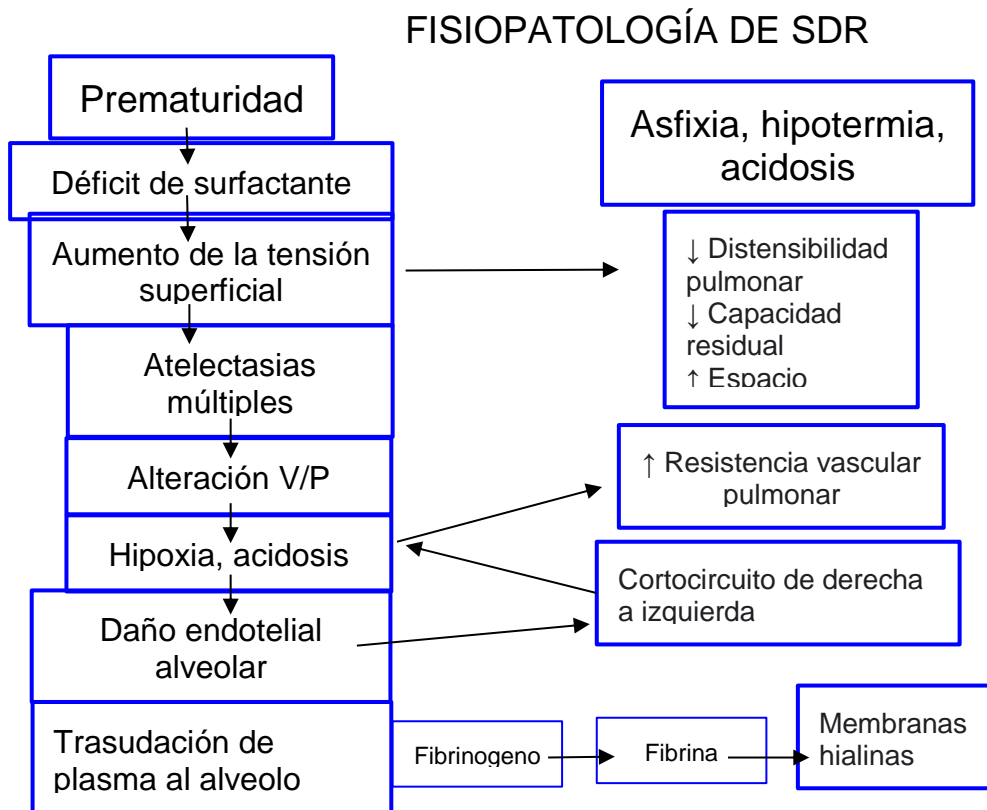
FISIOPATOLOGÍA DE SDR

Prematuridad

Déficit de surfactante

Aumento de la tensión superficial

Atelectasias múltiples

Alteración V/P

Hipoxia, acidosis

Daño endotelial alveolar

Trasudación de plasma al alveolo

Asfixia, hipotermia, acidosis

↓ Distensibilidad pulmonar
↓ Capacidad residual
↑ Espacio

↑ Resistencia vascular pulmonar

Cortocircuito de derecha a izquierda

Fibrinogeno

Fibrina

Membranas hialinas